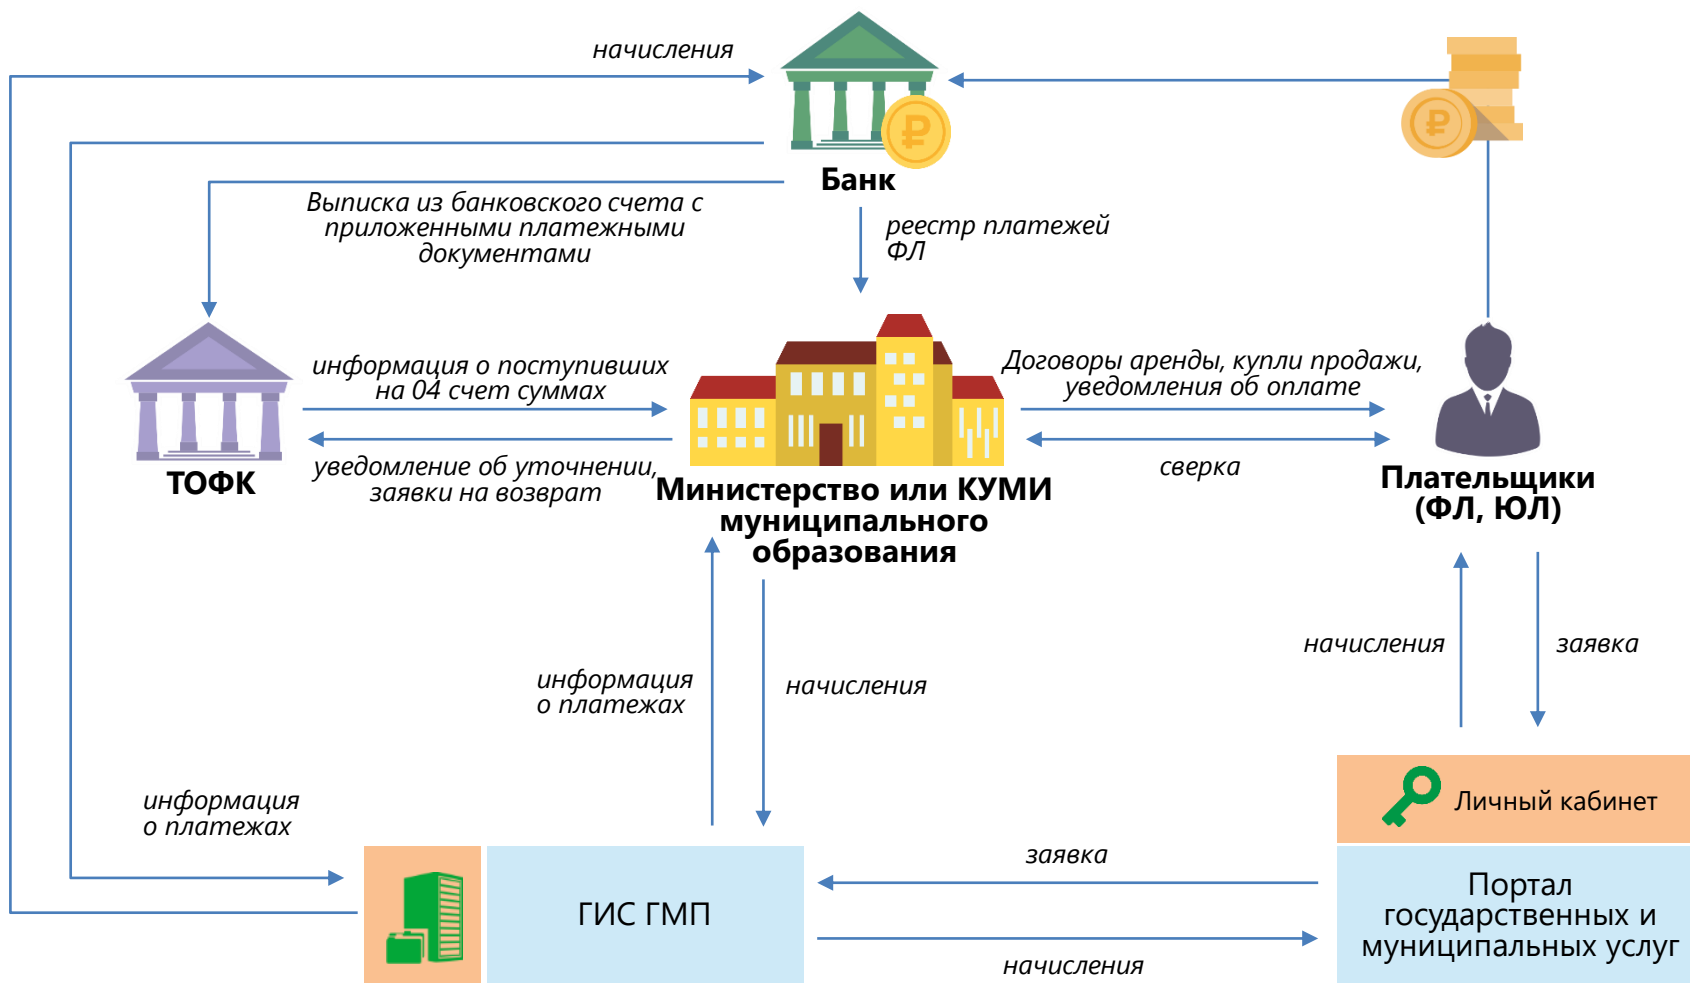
начисления

Банк

Выписка из банковского счета с приложенными платежными документами

реестр платежей ФЛ

ТОФК

информация о поступивших на 04 счет суммах

уведомление об уточнении, заявки на возврат

Министерство или КУМИ муниципального образования

Договоры аренды, купли продажи, уведомления об оплате

сверка

Плательщики (ФЛ, ЮЛ)

информация о платежах

начисления

начисления

заявка

информация о платежах

Личный кабинет

ГИС ГМП

заявка

Портал государственных и муниципальных услуг

начисления